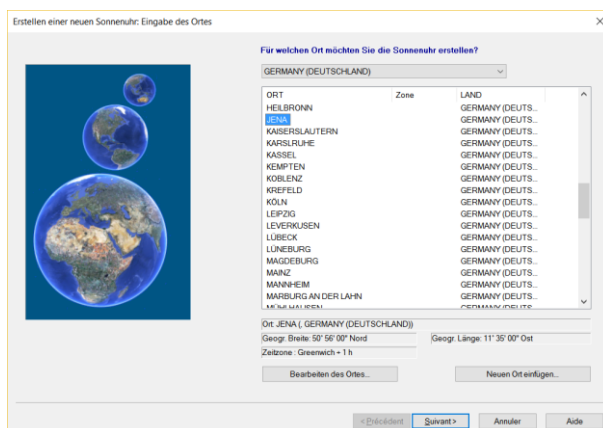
Erstellen einer neuen Sonnenuhr: Eingabe des Ortes

Für welchen Ort möchten Sie die Sonnenuhr erstellen?

GERMANY (DEUTSCHLAND)

| ORT | Zone | LAND |
|---|---|---|
| HEILBRONN | | GERMANY (DEUTS... |
| JENA | | GERMANY (DEUTS... |
| KAISERSLAUTERN | | GERMANY (DEUTS... |
| KARLSRUHE | | GERMANY (DEUTS... |
| KASSEL | | GERMANY (DEUTS... |
| KEMPTEN | | GERMANY (DEUTS... |
| KOBLENZ | | GERMANY (DEUTS... |
| KREFELD | | GERMANY (DEUTS... |
| KÖLN | | GERMANY (DEUTS... |
| LEIPZIG | | GERMANY (DEUTS... |
| LEVERKUSEN | | GERMANY (DEUTS... |
| LÜBECK | | GERMANY (DEUTS... |
| LÜNEBURG | | GERMANY (DEUTS... |
| MAGDEBURG | | GERMANY (DEUTS... |
| MAINZ | | GERMANY (DEUTS... |
| MANNHEIM | | GERMANY (DEUTS... |
| MARBURG AN DER LAHN | | GERMANY (DEUTS... |
| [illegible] | | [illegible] |

Ort: JENA (, GERMANY (DEUTSCHLAND))
Geogr. Breite: 50° 56' 00" Nord
Geogr. Länge: 11° 35' 00" Ost
Zeitzone : Greenwich + 1 h

Bearbeiten des Ortes...
Neuen Ort einfügen...

< Précédent
Suivant >
Annuler
Aide